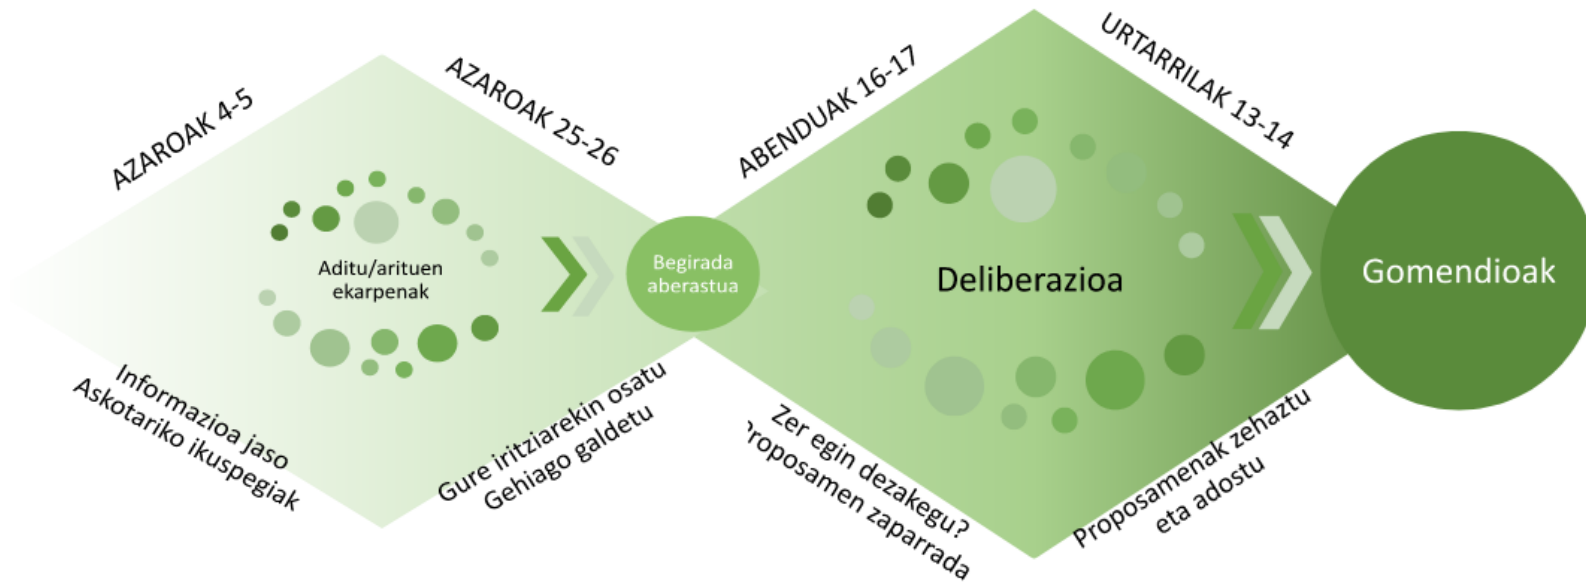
AZAROAK 4-5

AZAROAK 25-26

ABENDUAK 16-17

URTARRILAK 13-14

Aditu/arituen ekarpenak

Begirada aberastua

Deliberazioa

Gomendioak

Informazioa jaso
Askotariko ikuspegiak

Gure iritziarekin osatu
Gehiago galdetu

Zer egin dezakegu?
Proposamen zaparrada

Proposamenak zehaztu
eta adostu